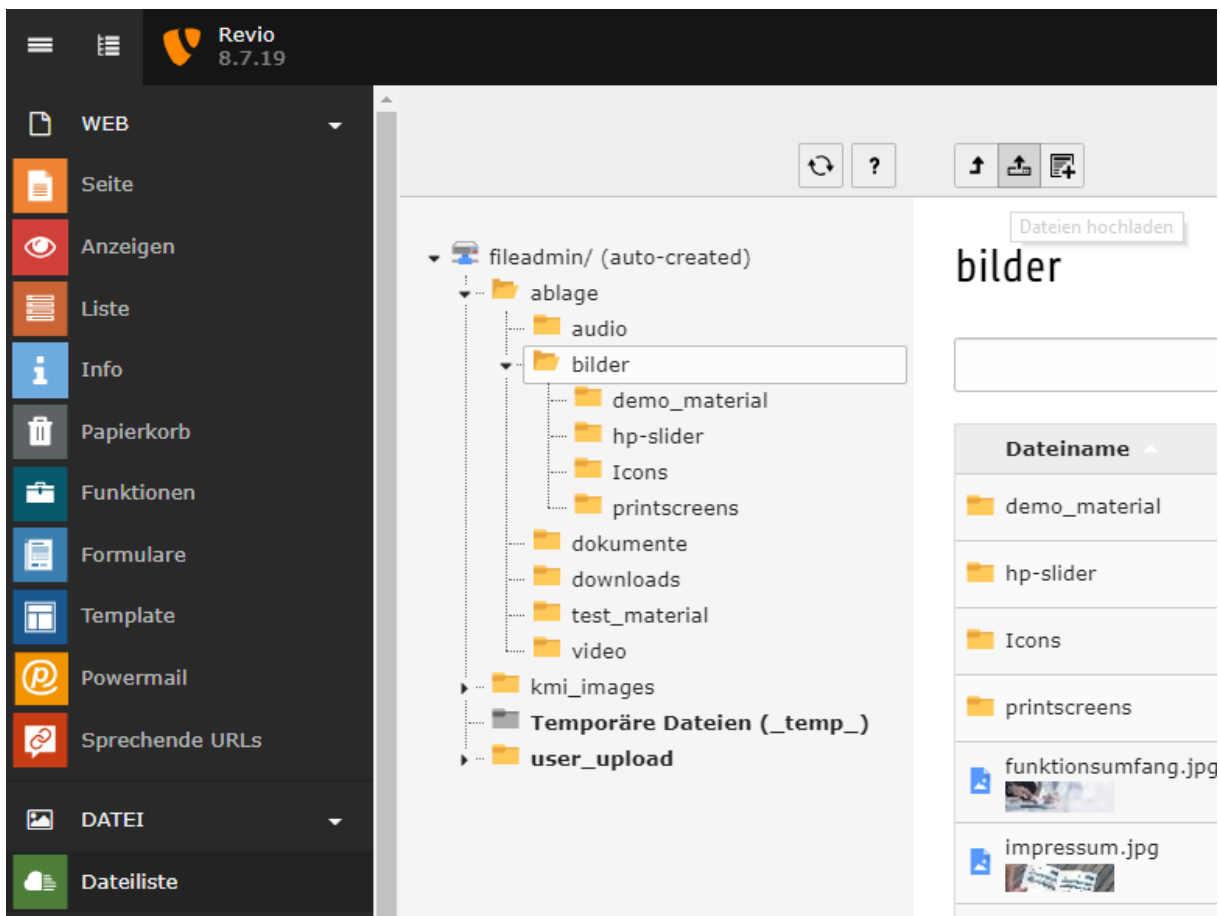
Revio
8.7.19

WEB
Seite
Anzeigen
Liste
Info
Papierkorb
Funktionen
Formulare
Template
Powermail
Sprechende URLs

DATEI
Dateiliste

?

Dateien hochladen

fileadmin/ (auto-created)
ablage
audio
bilder
demo_material
hp-slider
Icons
printscreens
dokumente
downloads
test_material
video
kmi_images
Temporäre Dateien (_temp_)
user_upload

bilder

Dateiname
demo_material
hp-slider
Icons
printscreens
funktionsumfang.jpg
impressum.jpg